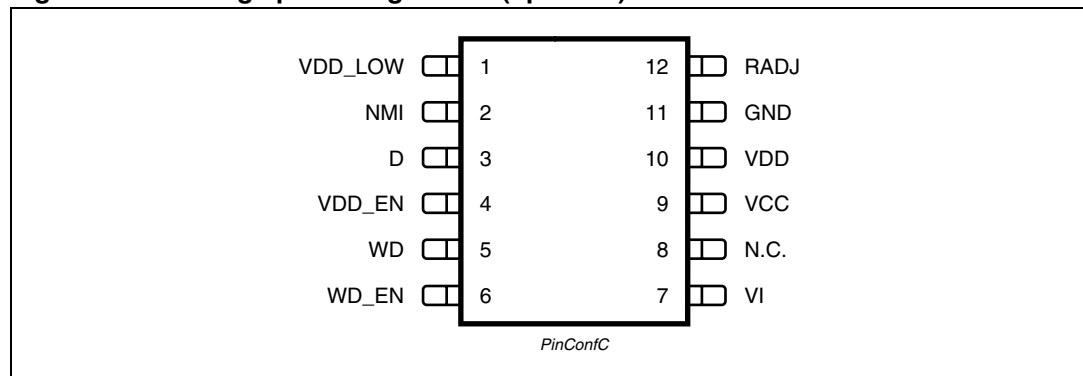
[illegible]

| Pin name | Pin | Pin | Pin name |
|---|---|---|---|
| VDD_LOW | 1 | 12 | RADJ |
| NMI | 2 | 11 | GND |
| D | 3 | 10 | VDD |
| VDD_EN | 4 | 9 | VCC |
| WD | 5 | 8 | N.C. |
| WD_EN | 6 | 7 | VI |

PinConfC